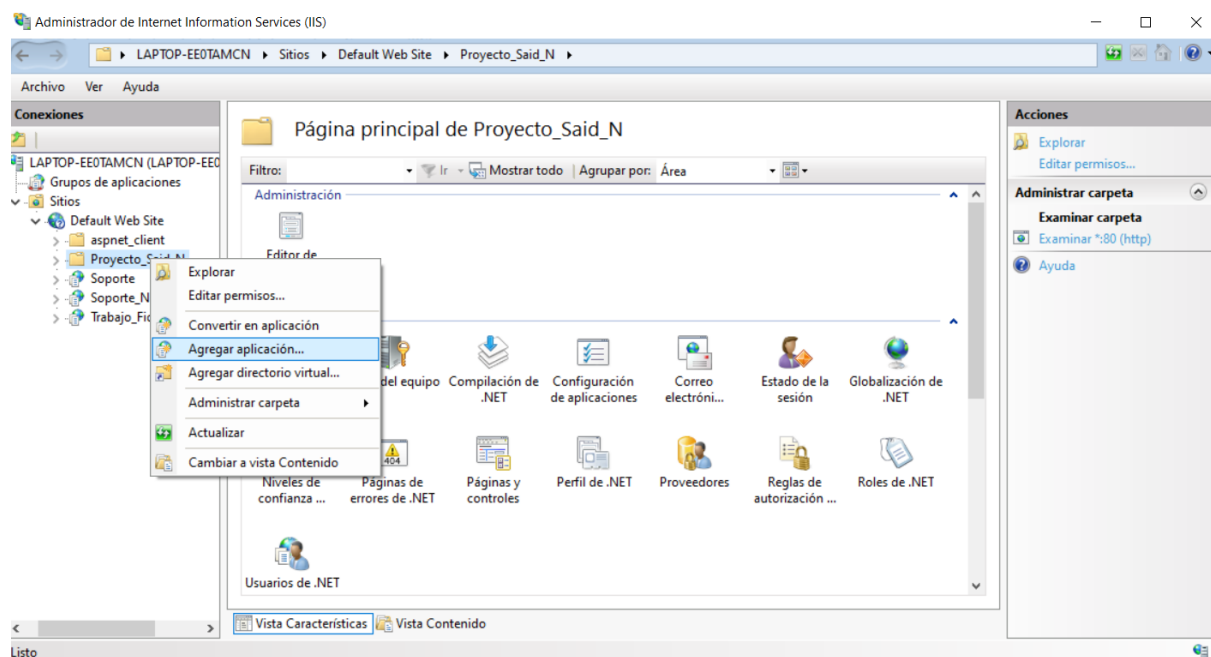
Administrador de Internet Information Services (IIS)

LAPTOP-EE0TAMCN ▸ Sitios ▸ Default Web Site ▸ Proyecto_Said_N ▸

Archivo Ver Ayuda

Conexiones

LAPTOP-EE0TAMCN (LAPTOP-EE0
Grupos de aplicaciones
Sitios
Default Web Site
aspnet_client
Proyecto_Said_N
Soporte
Soporte_N
Trabajo_Fi

Explorar
Editar permisos...
Convertir en aplicación
Agregar aplicación...
Agregar directorio virtual...
Administrar carpeta
Actualizar
Cambiar a vista Contenido

Página principal de Proyecto_Said_N

Filtro: Ir Mostrar todo Agrupar por: Área

Administración

Editor de

del equipo
Compilación de .NET
Configuración de aplicaciones
Correo electróni...
Estado de la sesión
Globalización de .NET
Niveles de confianza ...
Páginas de errores de .NET
Páginas y controles
Perfil de .NET
Proveedores
Reglas de autorización ...
Roles de .NET
Usuarios de .NET

Vista Características Vista Contenido

Acciones
Explorar
Editar permisos...
Administrar carpeta
Examinar carpeta
Examinar *:80 (http)
Ayuda

Listo